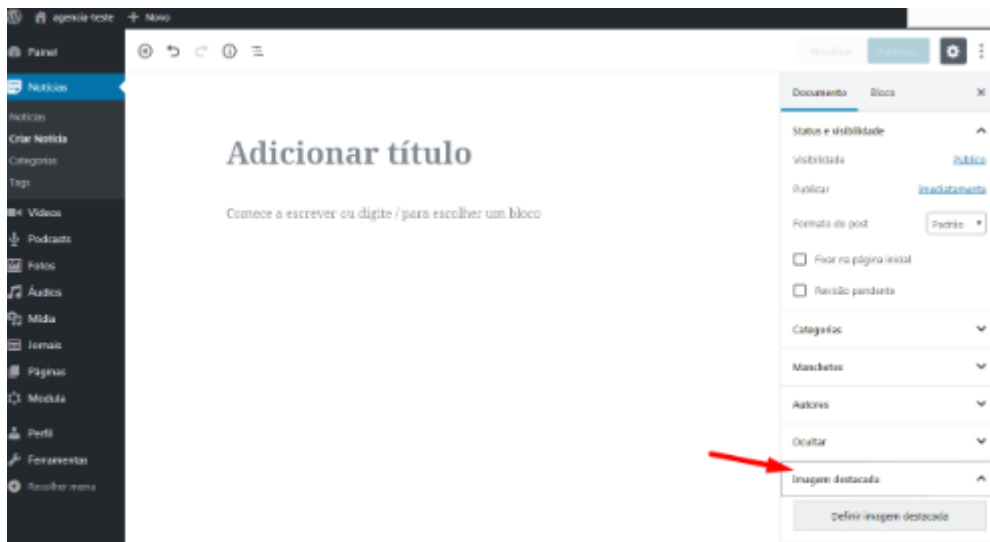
agencia-teste + Novo

Painel
Notícias
Notícias
Criar Notícia
Categorias
Tags
Vídeos
Podcasts
Fotos
Áudios
Mídia
Jornais
Páginas
Modula
Perfil
Ferramentas
Recolher menu

Visualizar Publicar

Adicionar título

Comece a escrever ou digite / para escolher um bloco

Documento Bloco

Status e visibilidade
Visibilidade Público
Publicar Imediatamente
Formato do post Padrão
Fixar na página inicial
Revisão pendente

Categorias
Manchetes
Autores
Ocultar
Imagem destacada
Definir imagem destacada